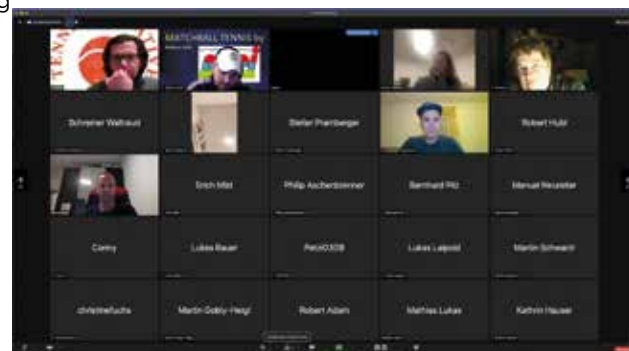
MATCHBALL TENNIS by

Schreiner Waltraud

Dieter Prantberger

Robert Hubl

Erich Mitl

Philip Aschenbrenner

Bernhard Pilz

Manuel Neureiter

Conny

Lukas Bauer

Petzi0308

Lukas Leipold

Martin Schwarzl

christinefuchs

Martin Golby-Hegl

Robert Adam

Mathias Lukas

Kathrin Hauser